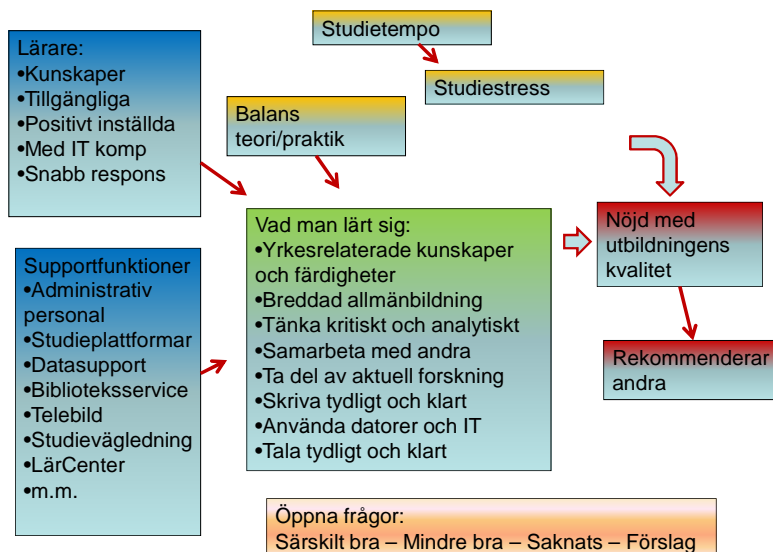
Studietempo

Studiestress

Lärare:
•Kunskaper
•Tillgängliga
•Positivt inställda
•Med IT komp
•Snabb respons

Balans teori/praktik

Vad man lärt sig:
•Yrkesrelaterade kunskaper och färdigheter
•Breddad allmänbildning
•Tänka kritiskt och analytiskt
•Samarbeta med andra
•Ta del av aktuell forskning
•Skriva tydligt och klart
•Använda datorer och IT
•Tala tydligt och klart

Nöjd med utbildningens kvalitet

Rekommenderar andra

Supportfunktioner
•Administrativ personal
•Studieplattformar
•Datasupport
•Biblioteksservice
•Telebild
•Studievägledning
•LärCenter
•m.m.

Öppna frågor:
Särskilt bra – Mindre bra – Saknats – Förslag